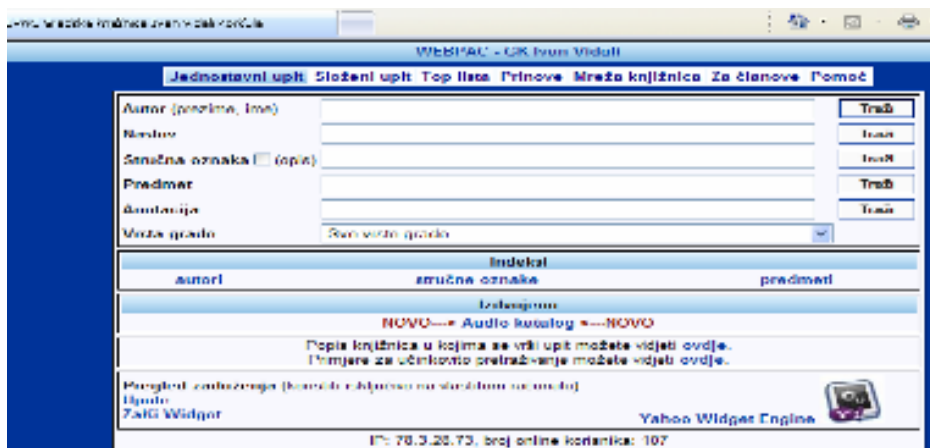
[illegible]

WEBPAC - GK Ivan Vidali

Jednostavni upit Složeni upit Top lista Prinove Mreža knjižnica Za članove Pomoć

Autor (prezime, ime) Traži
Naslov Traži
Stručna oznaka (opis) Traži
Predmet Traži
Anotacija Traži
Vrsta građe Sve vrste građe

Indeksi
autori stručne oznake predmeti

Izdvajamo
NOVO---> Audio katalog <---NOVO

Popis knjižnica u kojima se vrši upit možete vidjeti ovdje.
Primjere za učinkovito pretraživanje možete vidjeti ovdje.

Pregled zaduženja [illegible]
Upute
ZaIG Widget
Yahoo Widget Engine

IP: 78.3.28.73, broj online korisnika: 107